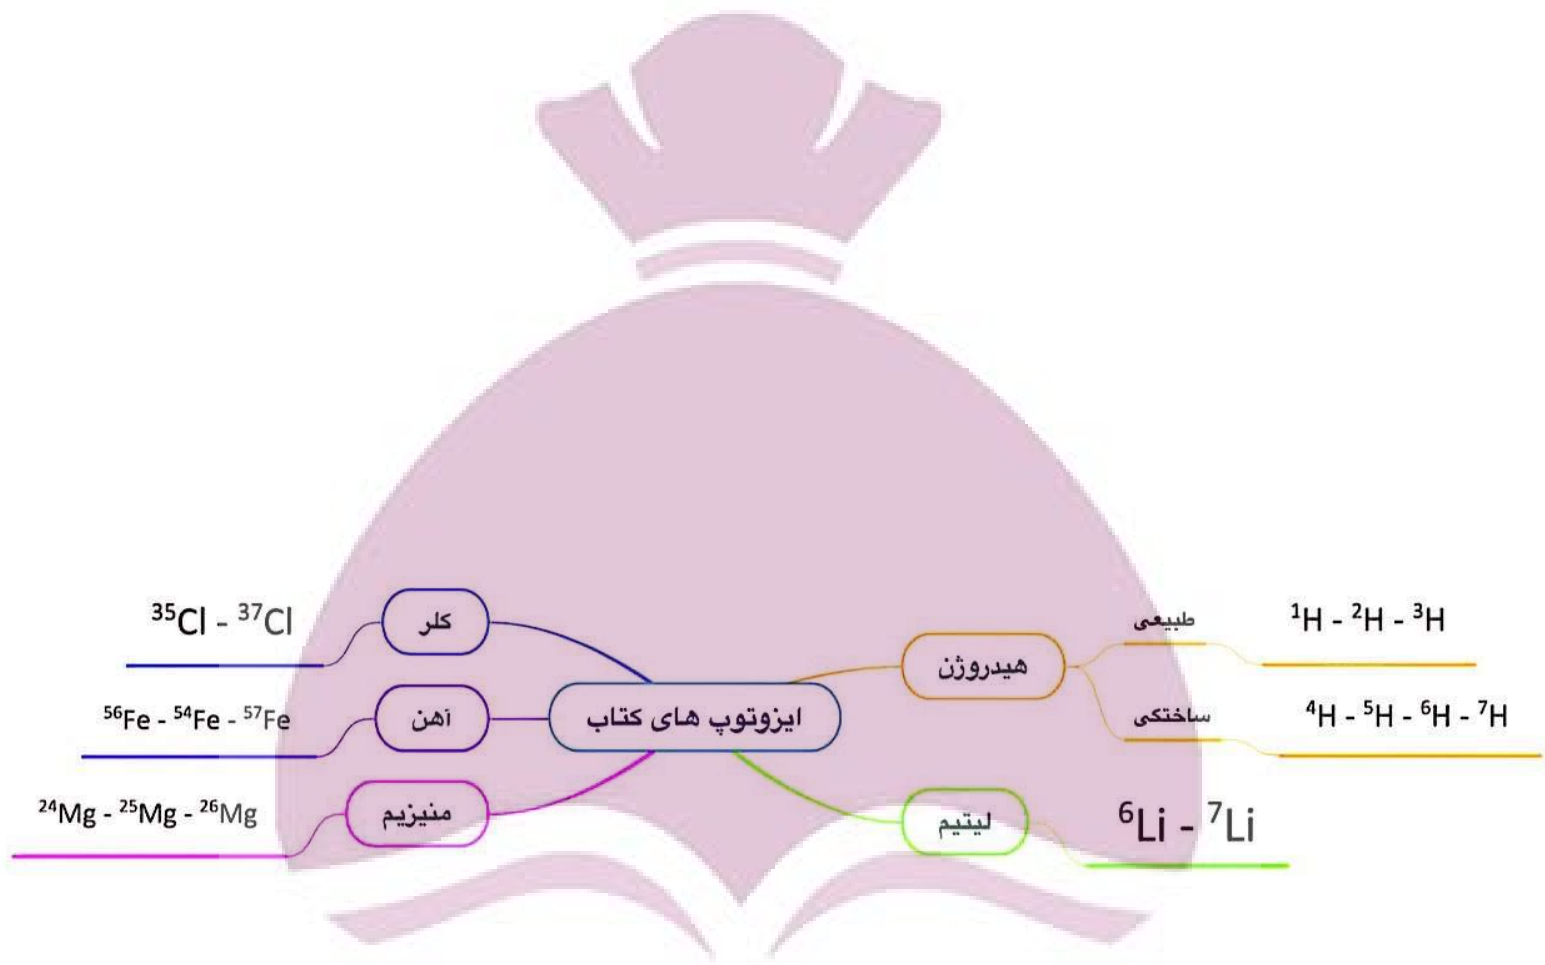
ایزوتوپ های کتاب

کلر
$^{35}Cl$ - $^{37}Cl$

آهن
$^{56}Fe$ - $^{54}Fe$ - $^{57}Fe$

منیزیم
$^{24}Mg$ - $^{25}Mg$ - $^{26}Mg$

هیدروژن
طبیعی
$^{1}H$ - $^{2}H$ - $^{3}H$
ساختکی
$^{4}H$ - $^{5}H$ - $^{6}H$ - $^{7}H$

لیتیم
$^{6}Li$ - $^{7}Li$